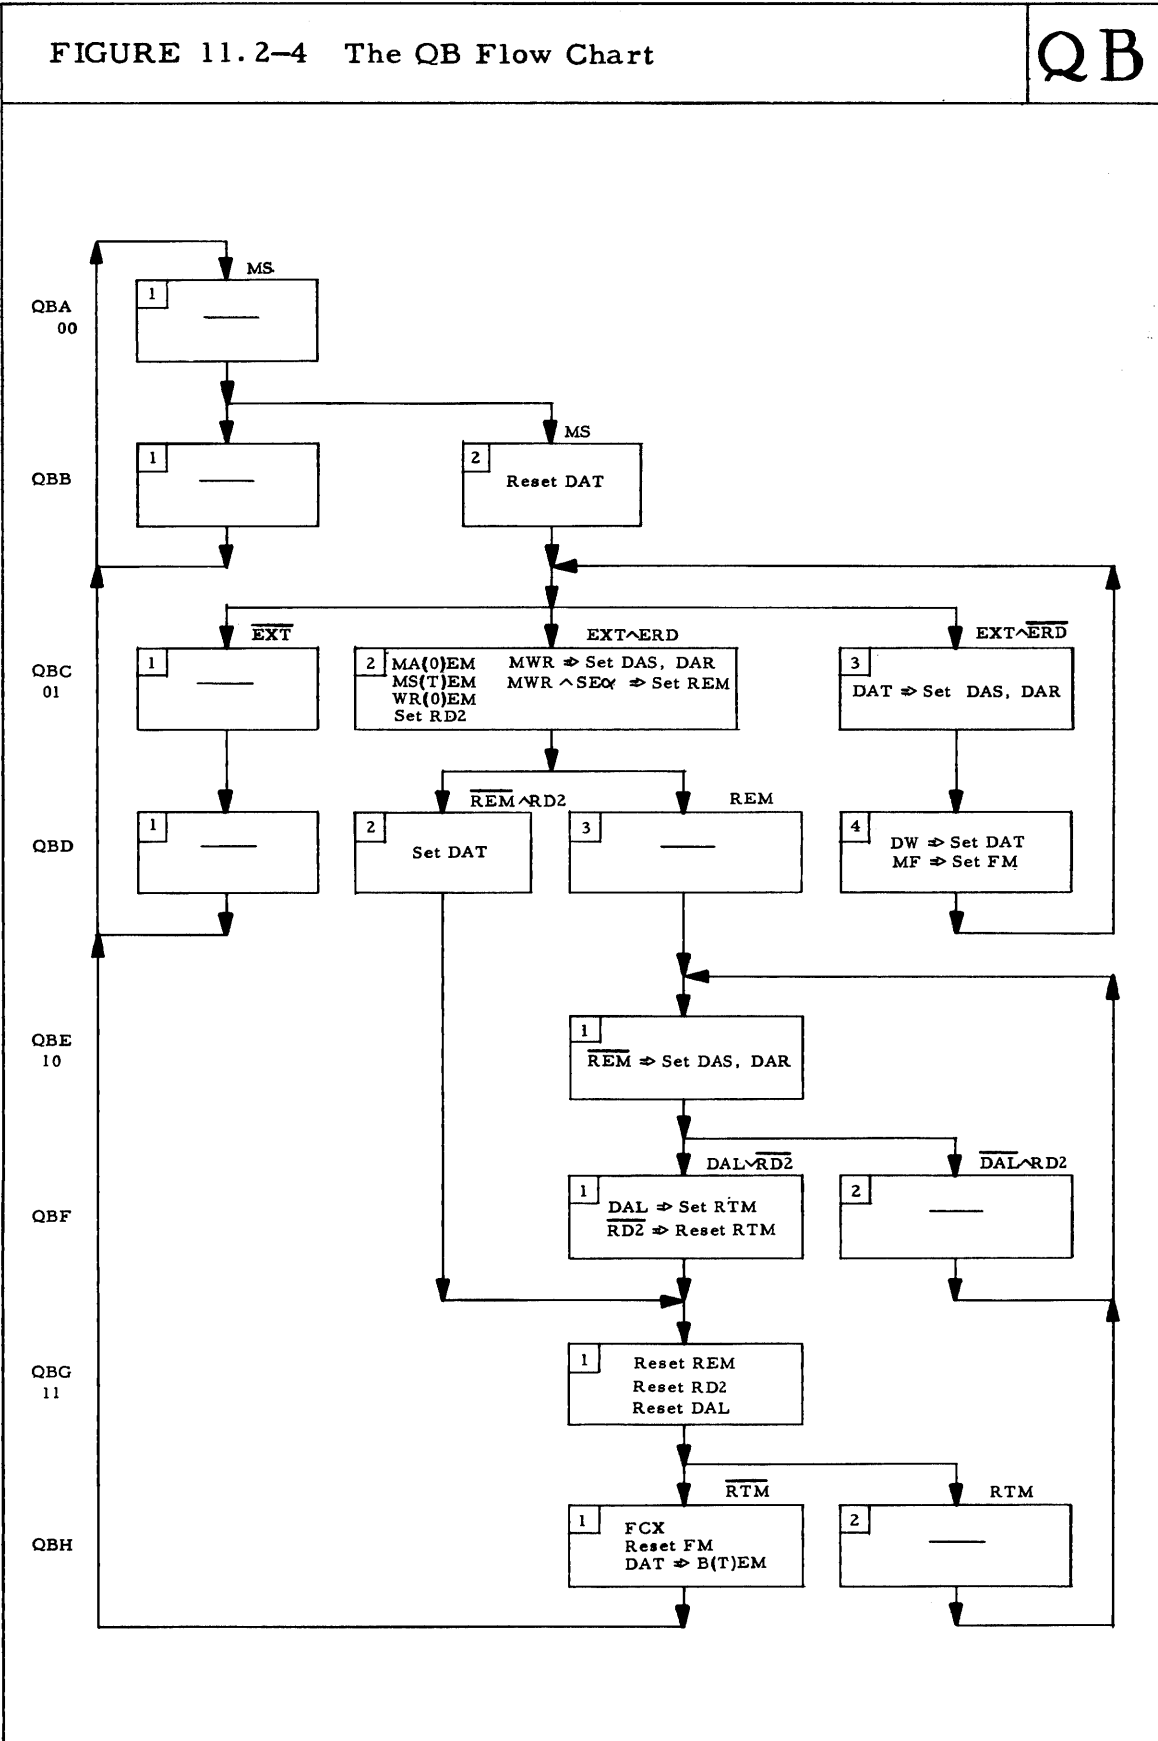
FIGURE 11.2–4 The QB Flow Chart

QB

QBA
00

$\overline{MS}$

1
——

MS

QBB

1
——

2
Reset DAT

QBC
01

$\overline{EXT}$

EXT$\wedge$ERD

EXT$\wedge\overline{ERD}$

1
——

2
MA(0)EM
MS(T)EM
WR(0)EM
Set RD2
MWR $\Rightarrow$ Set DAS, DAR
MWR $\wedge$SE$\alpha$ $\Rightarrow$ Set REM

3
DAT $\Rightarrow$ Set DAS, DAR

QBD

$\overline{REM}\wedge$RD2

REM

1
——

2
Set DAT

3
——

4
DW $\Rightarrow$ Set DAT
MF $\Rightarrow$ Set FM

QBE
10

1
$\overline{REM}$ $\Rightarrow$ Set DAS, DAR

QBF

DAL$\vee\overline{RD2}$

$\overline{DAL}\wedge$RD2

1
DAL $\Rightarrow$ Set RTM
$\overline{RD2}$ $\Rightarrow$ Reset RTM

2
——

QBG
11

1
Reset REM
Reset RD2
Reset DAL

QBH

$\overline{RTM}$

RTM

1
FCX
Reset FM
DAT $\Rightarrow$ B(T)EM

2
——